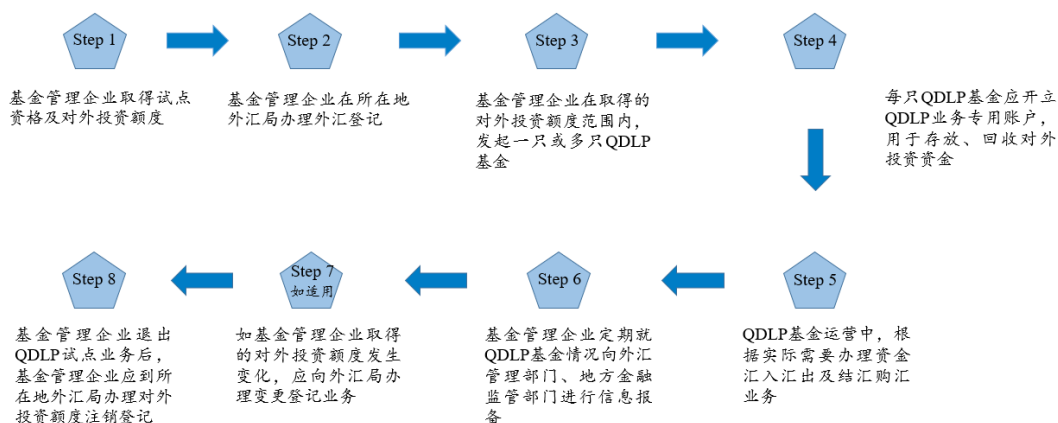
Step 1

基金管理企业取得试点资格及对外投资额度

Step 2

基金管理企业在所在地外汇局办理外汇登记

Step 3

基金管理企业在取得的对外投资额度范围内，发起一只或多只QDLP基金

Step 4

每只QDLP基金应开立QDLP业务专用账户，用于存放、回收对外投资资金

Step 5

QDLP基金运营中，根据实际需要办理资金汇入汇出及结汇购汇业务

Step 6

基金管理企业定期就QDLP基金情况向外汇管理部门、地方金融监管部门进行信息报备

Step 7
如适用

如基金管理企业取得的对外投资额度发生变化，应向外汇局办理变更登记业务

Step 8

基金管理企业退出QDLP试点业务后，基金管理企业应到所在地外汇局办理对外投资额度注销登记